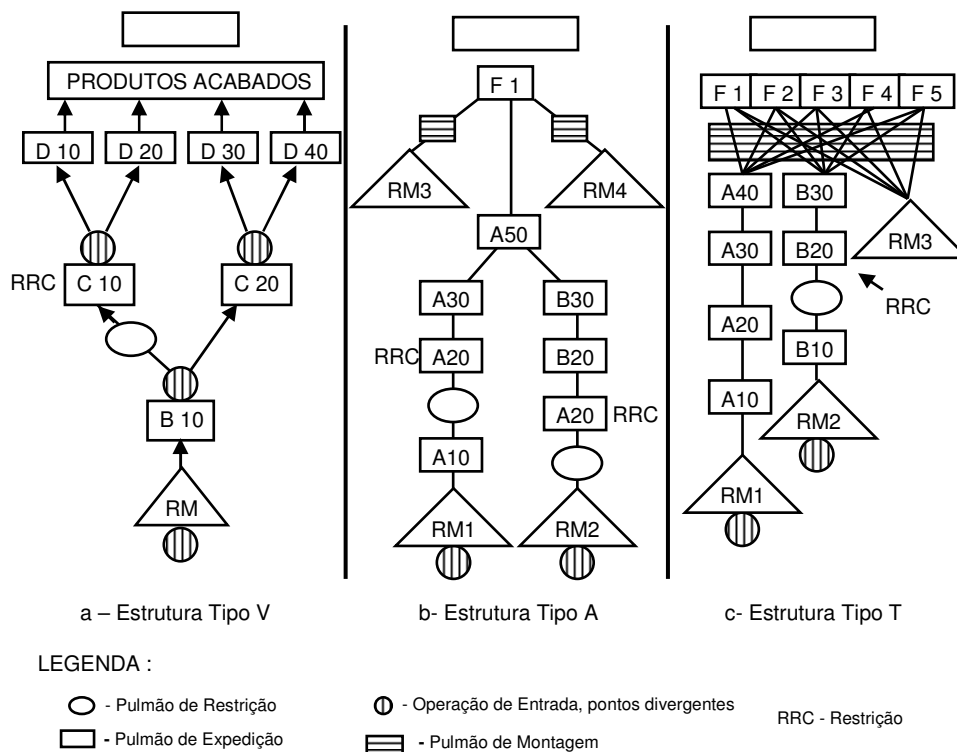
PRODUTOS ACABADOS

D 10 D 20 D 30 D 40

RRC C 10 C 20

B 10

RM

F 1

RM3 RM4

A50

A30 B30

RRC A20 B20

A20 RRC

A10

RM1 RM2

F 1 F 2 F 3 F 4 F 5

A40 B30

A30 B20 RM3

RRC

A20

B10

A10

RM2

RM1

a – Estrutura Tipo V

b- Estrutura Tipo A

c- Estrutura Tipo T

LEGENDA :

- Pulmão de Restrição

- Pulmão de Expedição

- Operação de Entrada, pontos divergentes

- Pulmão de Montagem

RRC - Restrição